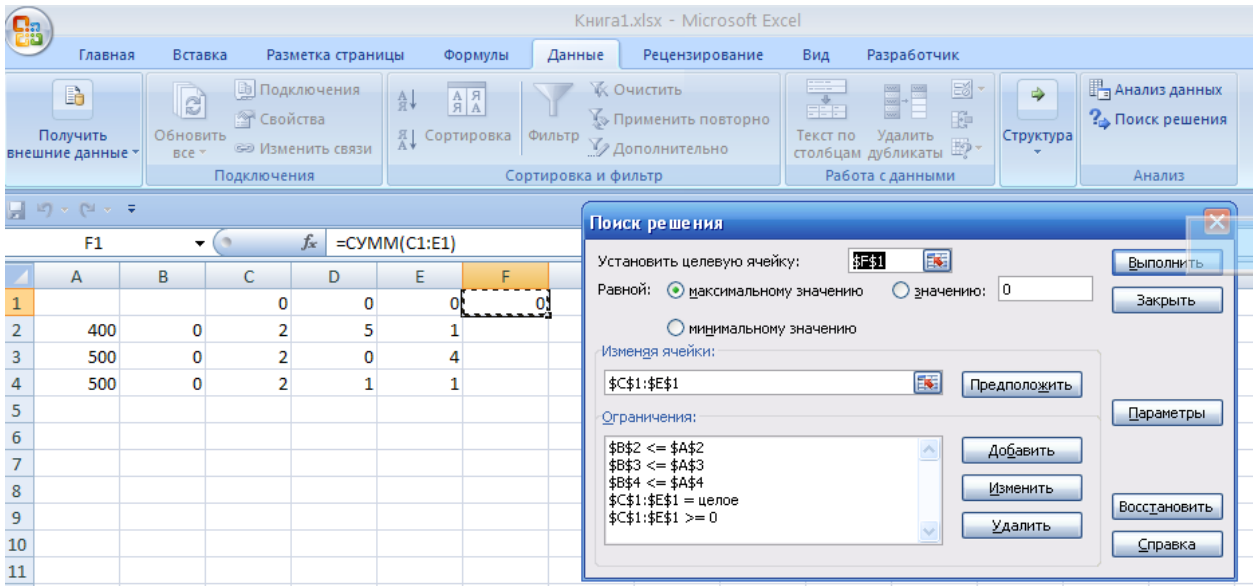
Книга1.xlsx - Microsoft Excel

Главная Вставка Разметка страницы Формулы Данные Рецензирование Вид Разработчик

Получить внешние данные
Обновить все
Подключения
Свойства
Изменить связи
Подключения

Сортировка
Фильтр
Очистить
Применить повторно
Дополнительно
Сортировка и фильтр

Текст по столбцам
Удалить дубликаты
Работа с данными

Структура

Анализ данных
Поиск решения
Анализ

F1 =СУММ(C1:E1)

| | A | B | C | D | E | F |
|---|---|---|---|---|---|---|
| 1 | | | 0 | 0 | 0 | 0 |
| 2 | 400 | 0 | 2 | 5 | 1 | |
| 3 | 500 | 0 | 2 | 0 | 4 | |
| 4 | 500 | 0 | 2 | 1 | 1 | |
| 5 | | | | | | |
| 6 | | | | | | |
| 7 | | | | | | |
| 8 | | | | | | |
| 9 | | | | | | |
| 10 | | | | | | |
| 11 | | | | | | |

Поиск решения

Установить целевую ячейку: $F$1
Равной: максимальному значению значению: 0
минимальному значению
Изменяя ячейки:
$C$1:$E$1
Предположить
Ограничения:
$B$2 <= $A$2
$B$3 <= $A$3
$B$4 <= $A$4
$C$1:$E$1 = целое
$C$1:$E$1 >= 0
Добавить
Изменить
Удалить
Выполнить
Закрыть
Параметры
Восстановить
Справка